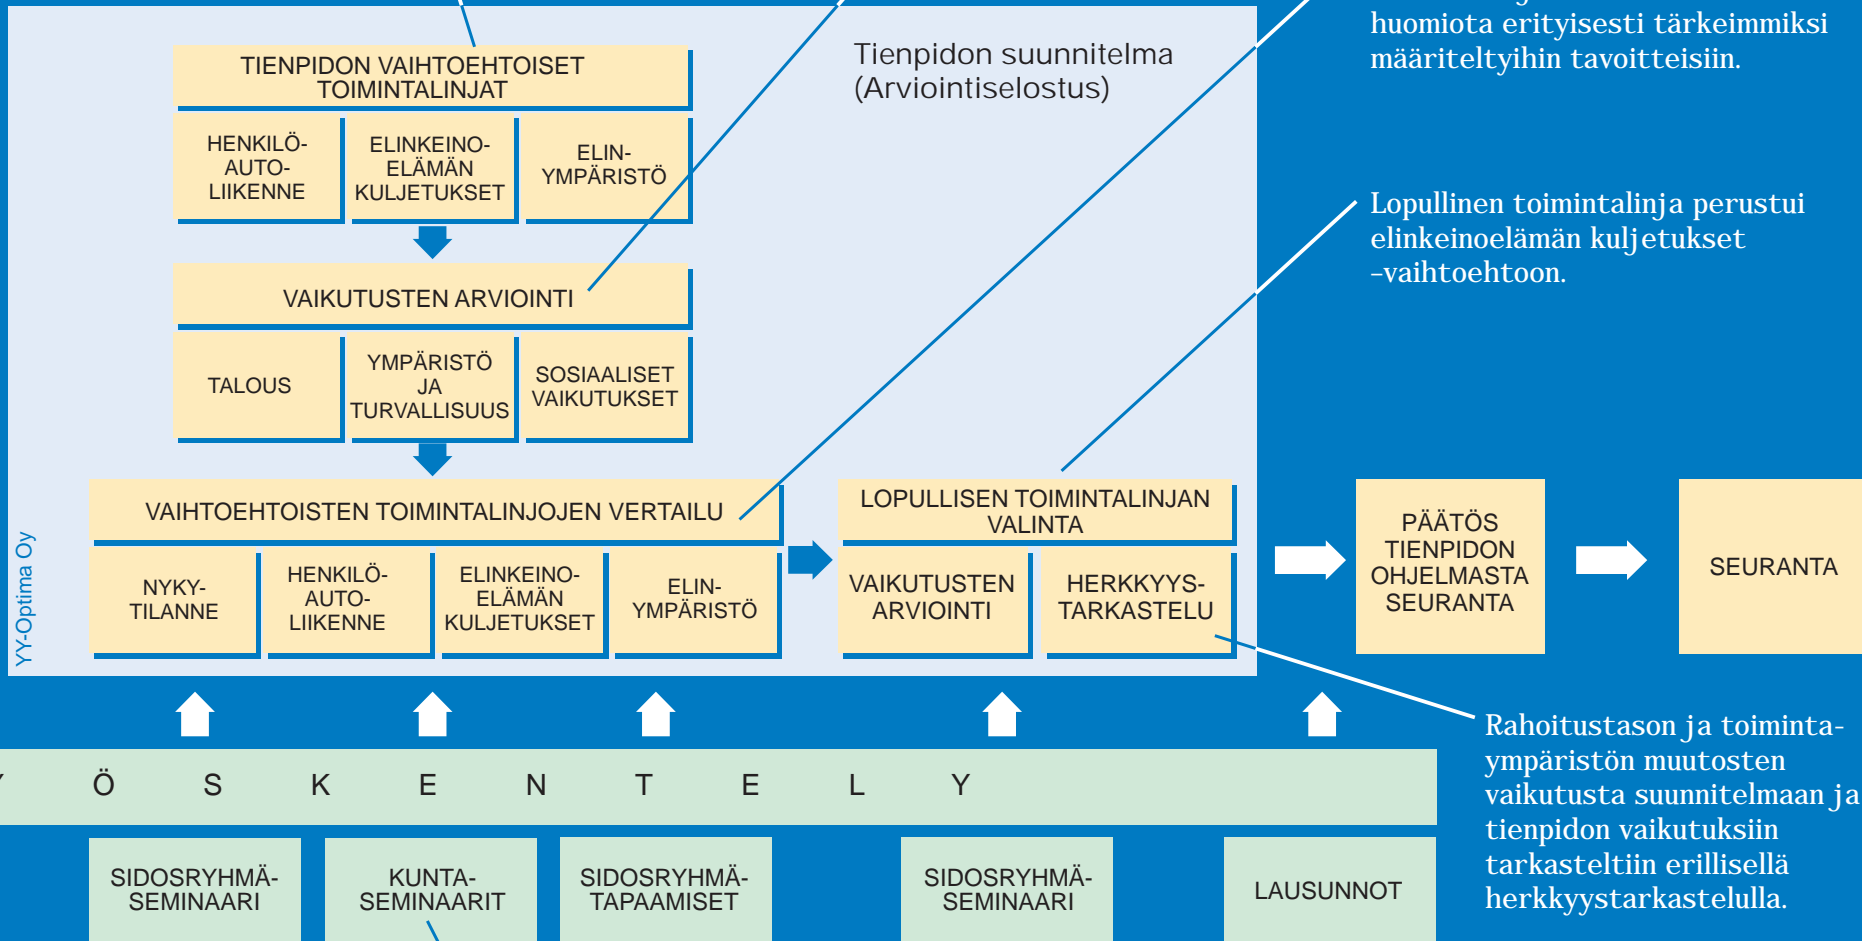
huomiota erityisesti tärkeimmiksi määriteltyihin tavoitteisiin.

Tienpidon suunnitelma (Arviointiselostus)

TIENPIDON VAIHTOEHTOISET TOIMINTALINJAT

HENKILÖ-AUTO-LIIKENNE

ELINKEINO-ELÄMÄN KULJETUKSET

ELIN-YMPÄRISTÖ

VAIKUTUSTEN ARVIOINTI

TALOUS

YMPÄRISTÖ JA TURVALLISUUS

SOSIAALISET VAIKUTUKSET

Lopullinen toimintalinja perustui elinkeinoelämän kuljetukset -vaihtoehtoon.

VAIHTOEHTOISTEN TOIMINTALINJOJEN VERTAILU

NYKY-TILANNE

HENKILÖ-AUTO-LIIKENNE

ELINKEINO-ELÄMÄN KULJETUKSET

ELIN-YMPÄRISTÖ

LOPULLISEN TOIMINTALINJAN VALINTA

VAIKUTUSTEN ARVIOINTI

HERKKYYS-TARKASTELU

PÄÄTÖS TIENPIDON OHJELMASTA SEURANTA

SEURANTA

YY-Optima Oy

Rahoitustason ja toiminta-ympäristön muutosten vaikutusta suunnitelmaan ja tienpidon vaikutuksiin tarkasteltiin erillisellä herkkyystarkastelulla.

Y Ö S K E N T E L Y

SIDOSRYHMÄ-SEMINAARI

KUNTA-SEMINAARIT

SIDOSRYHMÄ-TAPAAMISET

SIDOSRYHMÄ-SEMINAARI

LAUSUNNOT